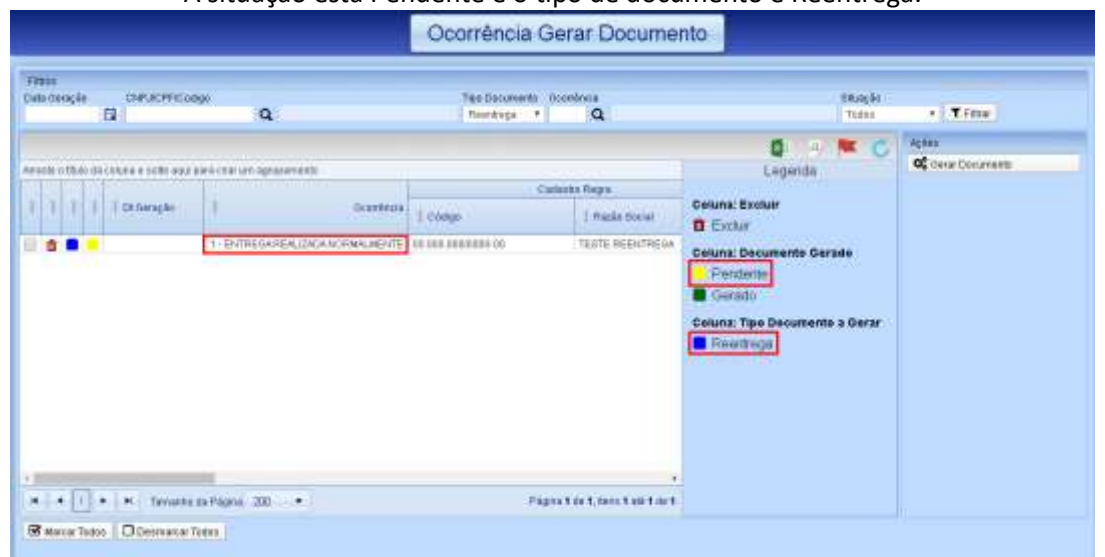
A situação está Pendente e o tipo de documento é Reentrega.

Ocorrência Gerar Documento

Filtros
Data Geração
CNPJ/CPF/Código
Tipo Documento
Reentrega
Ocorrência
Situação
Todos
Filtrar

Arraste o título da coluna e solte aqui para criar um agrupamento

Legenda

Ações
Gerar Documento

| | | | | Dt Geração | Ocorrência | Cadastro Regra Código | Razão Social |
|---|---|---|---|---|---|---|---|
| | | | | | 1 - ENTREGA REALIZADA NORMALMENTE | 00.000.000/0000-00 | TESTE REENTREGA |

Coluna: Excluir
Excluir
Coluna: Documento Gerado
Pendente
Gerado
Coluna: Tipo Documento a Gerar
Reentrega

Tamanho da Página 200
Página 1 de 1, itens 1 até 1 de 1

Marcar Todos
Desmarcar Todos